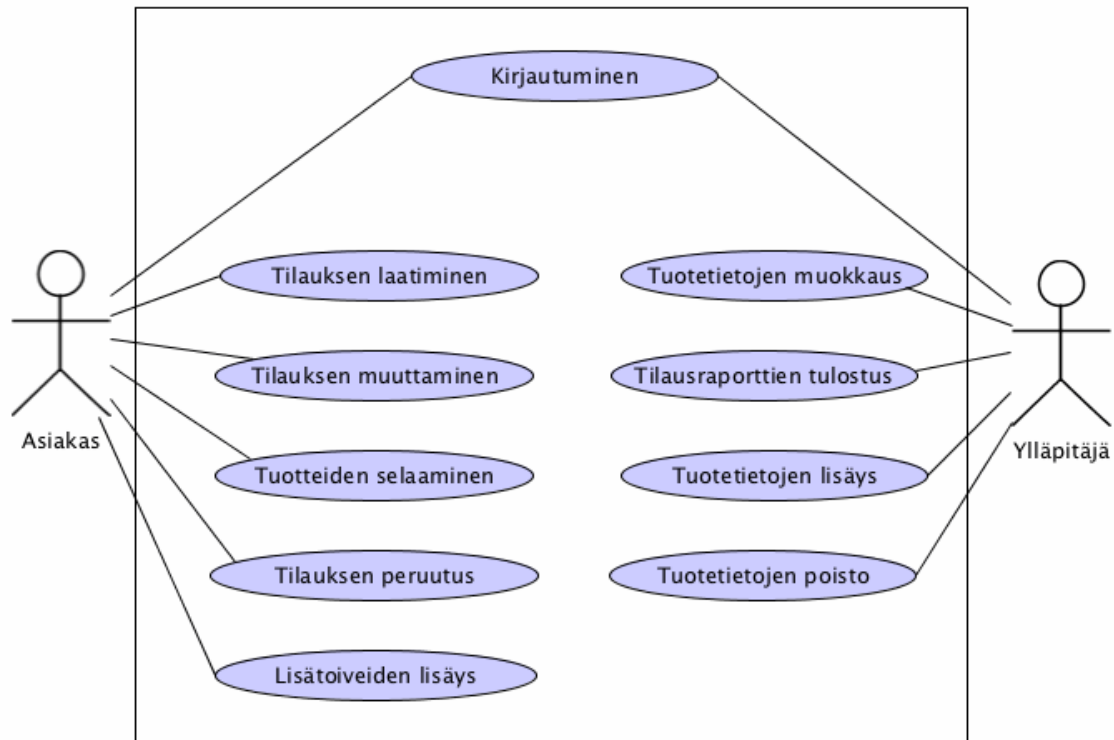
Kirjautuminen

Asiakas

Tilauksen laatiminen
Tilauksen muuttaminen
Tuotteiden selaaminen
Tilauksen peruutus
Lisätoiveiden lisäys

Tuotetietojen muokkaus
Tilausraporttien tulostus
Tuotetietojen lisäys
Tuotetietojen poisto

Ylläpitäjä